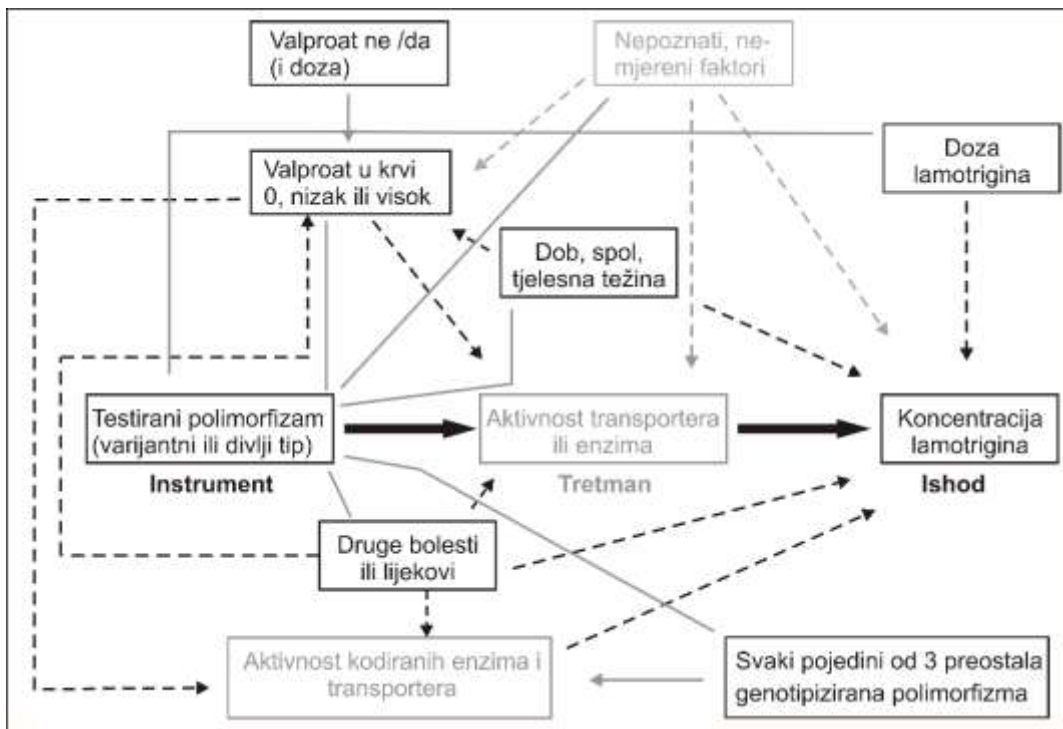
Valproat ne /da (i doza)

Nepoznati, nemjereni faktori

Valproat u krvi 0, nizak ili visok

Doza lamotrigina

Dob, spol, tjelesna težina

Testirani polimorfizam (varijantni ili divlji tip)

Instrument

Aktivnost transportera ili enzima

Tretman

Koncentracija lamotrigina

Ishod

Druge bolesti ili lijekovi

Aktivnost kodiranih enzima i transportera

Svaki pojedini od 3 preostala genotipizirana polimorfizma